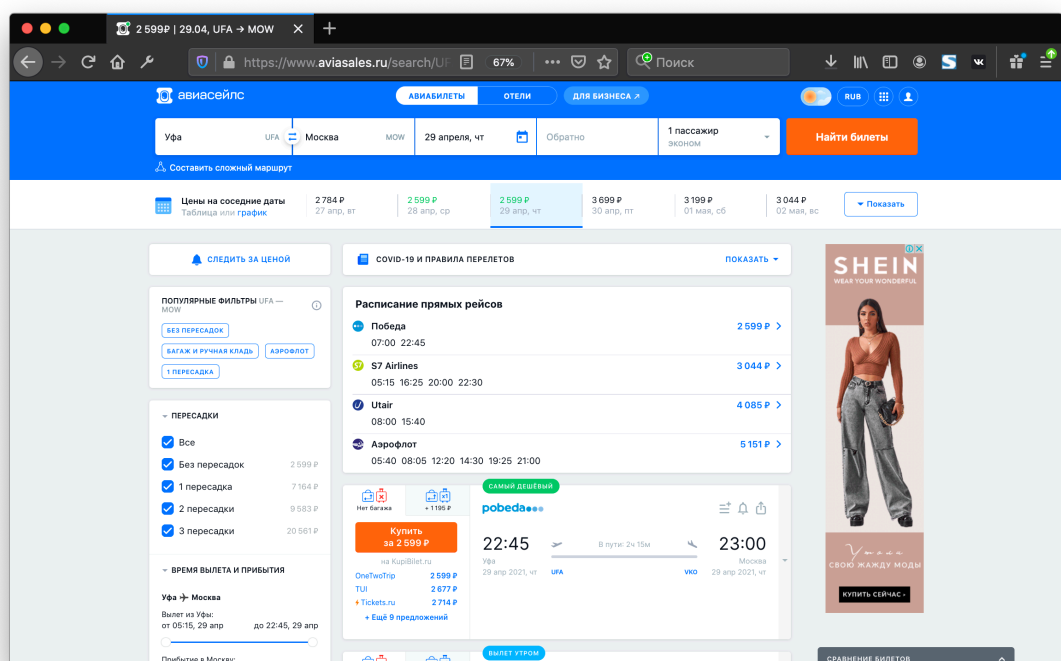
2 599 ₽ | 29.04, UFA → MOW

https://www.aviasales.ru/search/UF

67%

Поиск

авиасейлс

АВИАБИЛЕТЫ ОТЕЛИ ДЛЯ БИЗНЕСА ↗

RUB

Уфа UFA

Москва MOW

29 апреля, чт

Обратно

1 пассажир эконом

Найти билеты

Составить сложный маршрут

Цены на соседние даты
Таблица или график

| 2 784 ₽ | 2 599 ₽ | 2 599 ₽ | 3 699 ₽ | 3 199 ₽ | 3 044 ₽ |
|---|---|---|---|---|---|
| 27 апр, вт | 28 апр, ср | 29 апр, чт | 30 апр, пт | 01 мая, сб | 02 мая, вс |

Показать

СЛЕДИТЬ ЗА ЦЕНОЙ

COVID-19 И ПРАВИЛА ПЕРЕЛЕТОВ

ПОКАЗАТЬ

ПОПУЛЯРНЫЕ ФИЛЬТРЫ UFA — MOW

БЕЗ ПЕРЕСАДОК

БАГАЖ И РУЧНАЯ КЛАДЬ

АЭРОФЛОТ

1 ПЕРЕСАДКА

ПЕРЕСАДКИ

Все

Без пересадок 2 599 ₽

1 пересадка 7 164 ₽

2 пересадки 9 583 ₽

3 пересадки 20 561 ₽

ВРЕМЯ ВЫЛЕТА И ПРИБЫТИЯ

Уфа ✈ Москва

Вылет из Уфы:
от 05:15, 29 апр до 22:45, 29 апр

Прибытие в Москву:

Расписание прямых рейсов

Победа 2 599 ₽
07:00 22:45

S7 Airlines 3 044 ₽
05:15 16:25 20:00 22:30

Utair 4 085 ₽
08:00 15:40

Аэрофлот 5 151 ₽
05:40 08:05 12:20 14:30 19:25 21:00

Нет багажа

+ 1195 ₽

САМЫЙ ДЕШЁВЫЙ

pobeda

Купить за 2 599 ₽

на KupiBilet.ru

22:45
Уфа
29 апр 2021, чт

В пути: 2ч 15м

UFA VKO

23:00
Москва
29 апр 2021, чт

OneTwoTrip 2 599 ₽

TUI 2 677 ₽

Tickets.ru 2 714 ₽

+ Ещё 9 предложений

ВЫЛЕТ УТРОМ

SHEIN
WEAR YOUR WONDERFUL

СВОЮ ЖАЖДУ МОДЫ

КУПИТЬ СЕЙЧАС ›

СРАВНЕНИЕ БИЛЕТОВ